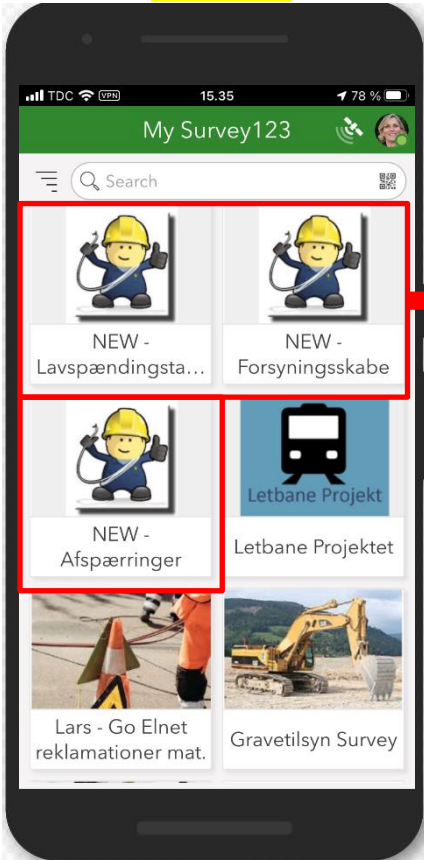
TDC VPN 15.35 78 %

My Survey123

Search

NEW - Lavspændingsta...

NEW - Forsyningsskabe

NEW - Afspærringer

Letbane Projekt

Letbane Projektet

Lars - Go Elnet reklamationer mat.

Gravetilsyn Survey